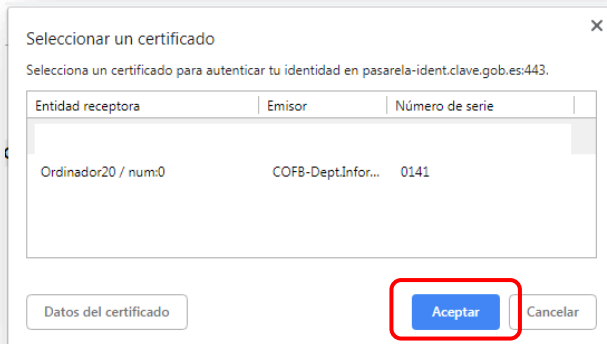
Seleccionar un certificado

Selecciona un certificado para autenticar tu identidad en pasarela-ident.clave.gob.es:443.

| Entidad receptora | Emisor | Número de serie |
|---|---|---|
| Ordinador20 / num:0 | COFB-Dept.Infor... | 0141 |

Datos del certificado

Aceptar

Cancelar